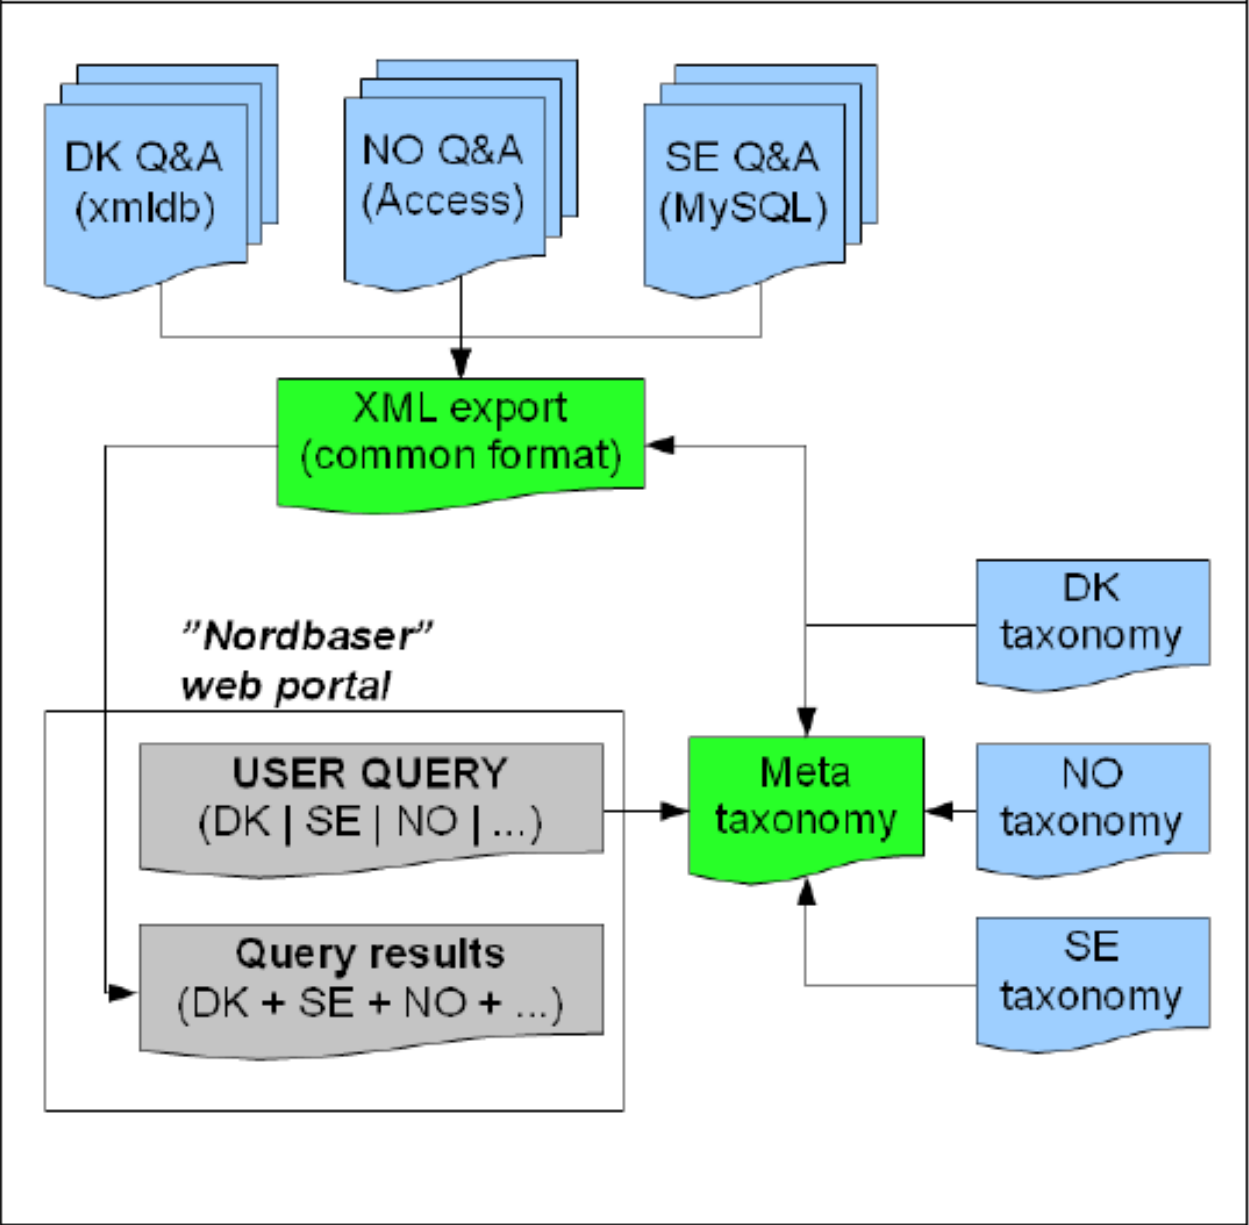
DK Q&A (xmldb)

NO Q&A (Access)

SE Q&A (MySQL)

XML export (common format)

DK taxonomy

"Nordbaser" web portal

USER QUERY (DK | SE | NO | ...)

Meta taxonomy

NO taxonomy

Query results (DK + SE + NO + ...)

SE taxonomy